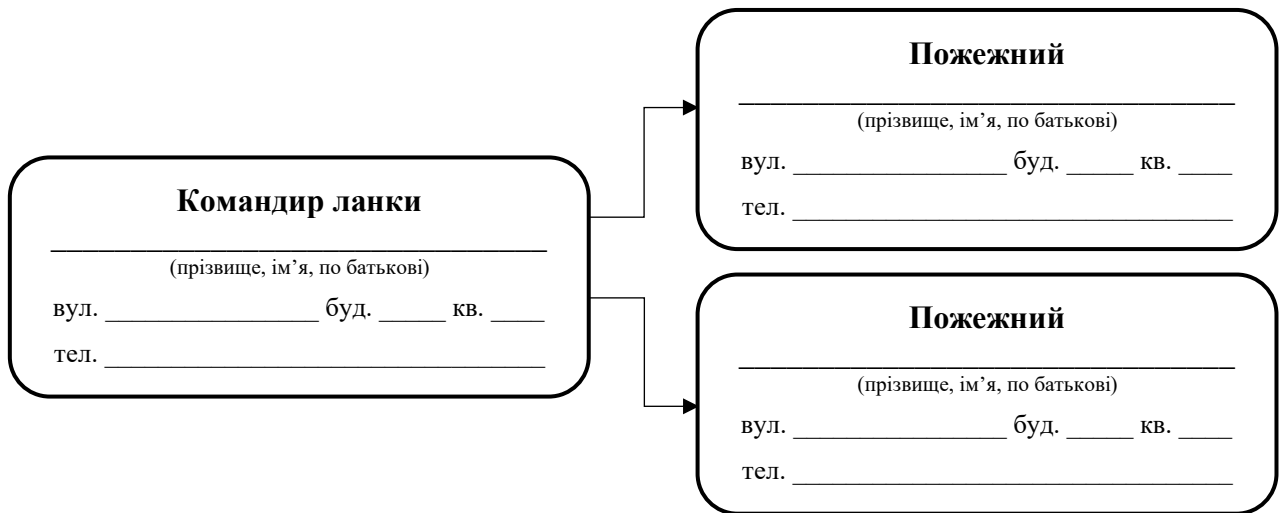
Командир ланки

________________________________
(прізвище, ім'я, по батькові)

вул. ________________ буд. _____ кв. ____

тел. ________________________________

Пожежний

________________________________
(прізвище, ім'я, по батькові)

вул. ________________ буд. _____ кв. ____

тел. ________________________________

Пожежний

________________________________
(прізвище, ім'я, по батькові)

вул. ________________ буд. _____ кв. ____

тел. ________________________________